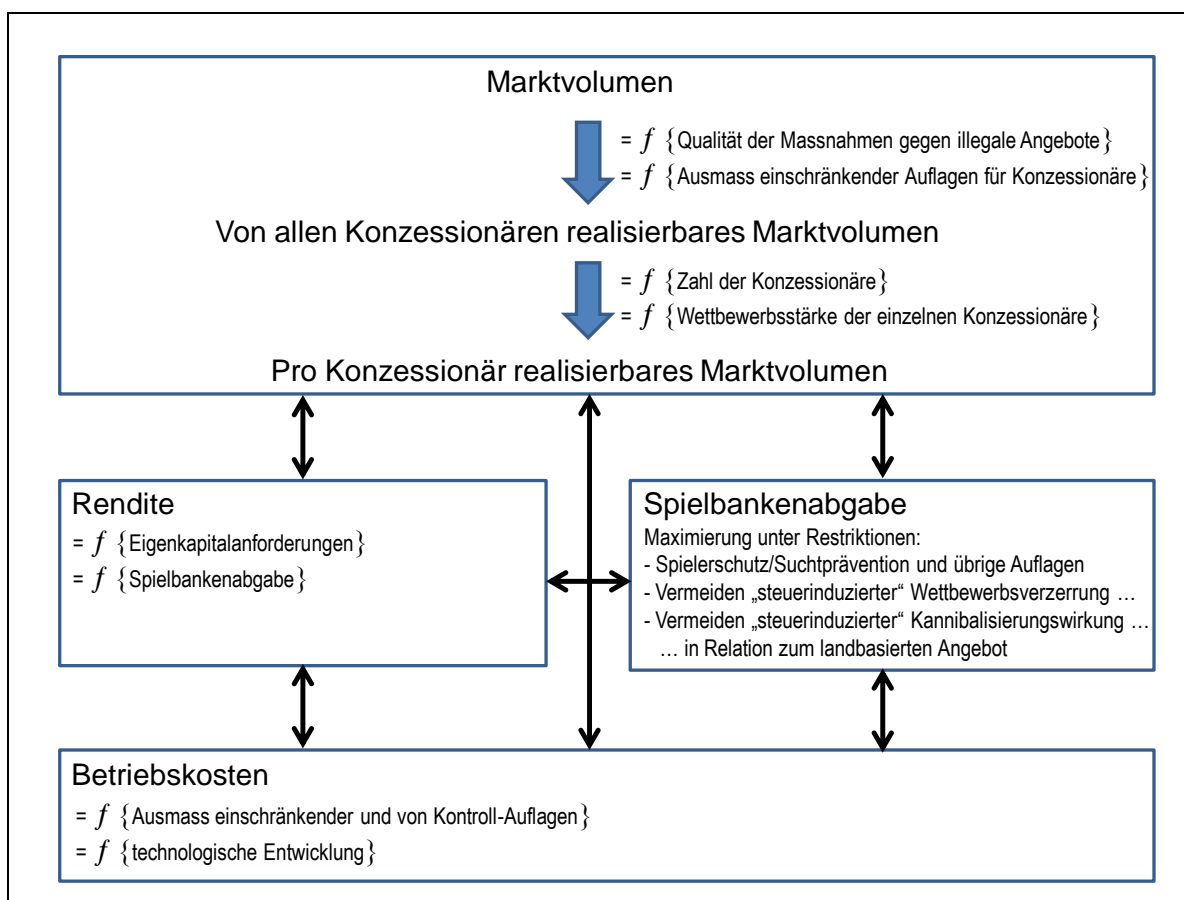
Marktvolumen

$= f \{$Qualität der Massnahmen gegen illegale Angebote$\}$

$= f \{$Ausmass einschränkender Auflagen für Konzessionäre$\}$

Von allen Konzessionären realisierbares Marktvolumen

$= f \{$Zahl der Konzessionäre$\}$

$= f \{$Wettbewerbsstärke der einzelnen Konzessionäre$\}$

Pro Konzessionär realisierbares Marktvolumen

Rendite

$= f \{$Eigenkapitalanforderungen$\}$

$= f \{$Spielbankenabgabe$\}$

Spielbankenabgabe

Maximierung unter Restriktionen:

- Spielerschutz/Suchtprävention und übrige Auflagen
- Vermeiden „steuerinduzierter" Wettbewerbsverzerrung …
- Vermeiden „steuerinduzierter" Kannibalisierungswirkung …
… in Relation zum landbasierten Angebot

Betriebskosten

$= f \{$Ausmass einschränkender und von Kontroll-Auflagen$\}$

$= f \{$technologische Entwicklung$\}$